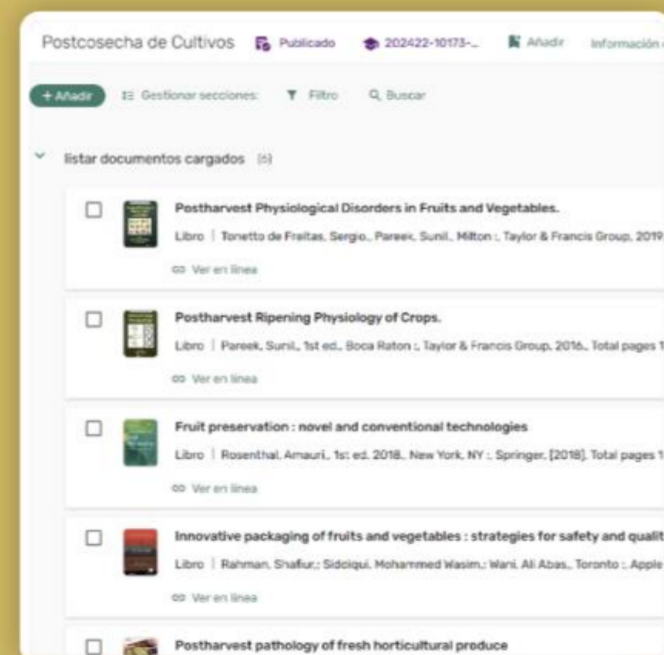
Postcosecha de Cultivos Publicado 202422-10173-... Añadir Información

+ Añadir Gestionar secciones Filtro Buscar

listar documentos cargados (6)

Postharvest Physiological Disorders in Fruits and Vegetables.

Libro | Tonetto de Freitas, Sergio., Pareek, Sunil., Milton :, Taylor & Francis Group, 2019

Ver en línea

Postharvest Ripening Physiology of Crops.

Libro | Pareek, Sunil., 1st ed., Boca Raton :, Taylor & Francis Group, 2016., Total pages 1

Ver en línea

Fruit preservation : novel and conventional technologies

Libro | Rosenthal, Amauri., 1st ed. 2018., New York, NY :, Springer, [2018], Total pages 1

Ver en línea

Innovative packaging of fruits and vegetables : strategies for safety and qualit

Libro | Rahman, Shafiur.; Sidciqui, Mohammed Wasim.; Wani, Ali Abas., Toronto :, Apple

Ver en línea

Postharvest pathology of fresh horticultural produce